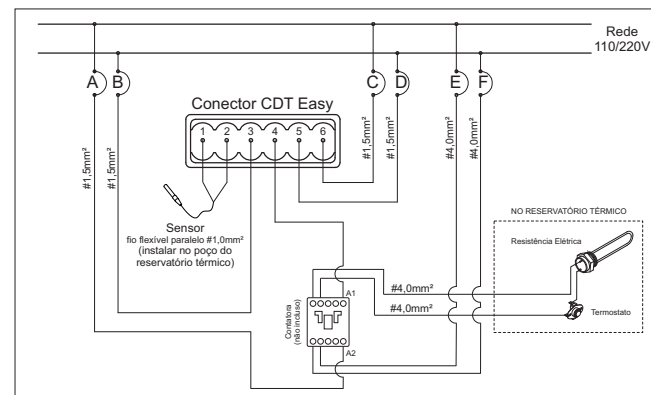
Rede
110/220V

A
B
C
D
E
F

Conector CDT Easy
1 2 3 4 5 6

#1,5mm²
#1,5mm²
#1,5mm²
#1,5mm²
#4,0mm²
#4,0mm²

Sensor
fio flexível paralelo #1,0mm²
(instalar no poço do reservatório térmico)

NO RESERVATÓRIO TÉRMICO
Resistência Elétrica
Termostato

#4,0mm²
#4,0mm²

Contatora
(não incluso)
A1
A2